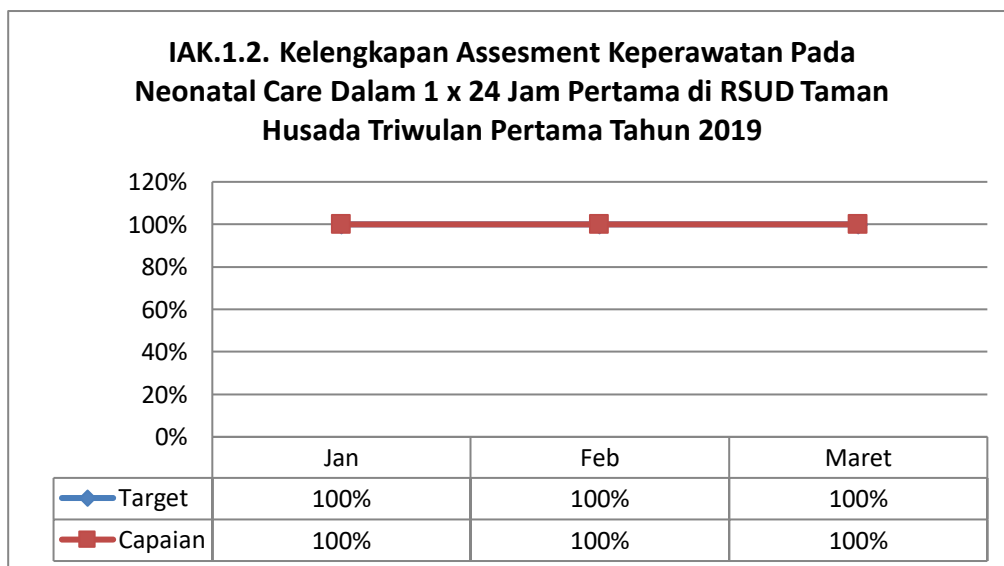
IAK.1.2. Kelengkapan Assesment Keperawatan Pada Neonatal Care Dalam 1 x 24 Jam Pertama di RSUD Taman Husada Triwulan Pertama Tahun 2019

120%
100%
80%
60%
40%
20%
0%

| | Jan | Feb | Maret |
|---|---|---|---|
| Target | 100% | 100% | 100% |
| Capaian | 100% | 100% | 100% |